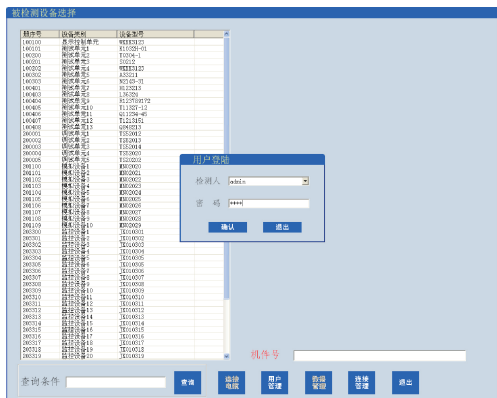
被检测设备选择

| 顺序号 | 设备类别 | 设备型号 |
|---|---|---|
| 100100 | 悬浮控制单元 | WXHX3123 |
| 100101 | 测试单元1 | KL0289-01 |
| 100200 | 测试单元2 | T3206-1 |
| 100201 | 测试单元3 | X0212 |
| 100202 | 测试单元4 | WXHX3123 |
| 100302 | 测试单元5 | AS3211 |
| 100303 | 测试单元6 | M2343-31 |
| 100401 | 测试单元7 | KL2313 |
| 100403 | 测试单元8 | L36321 |
| 100404 | 测试单元9 | KL2T89172 |
| 100405 | 测试单元10 | T11327-12 |
| 100406 | 测试单元11 | Q11234-45 |
| 100407 | 测试单元12 | T1123151 |
| 100408 | 测试单元13 | G062313 |
| 200001 | 驱动单元1 | TX23012 |
| 200002 | 驱动单元2 | TX23013 |
| 200003 | 驱动单元3 | TX23014 |
| 200004 | 驱动单元4 | TX23201 |
| 200005 | 驱动单元5 | TX23202 |
| 200100 | 模拟设备1 | MNX2021 |
| 200101 | 模拟设备2 | MNX2022 |
| 200102 | 模拟设备3 | MNX2023 |
| 200103 | 模拟设备4 | MNX2023 |
| 200104 | 模拟设备5 | MNX2024 |
| 200105 | 模拟设备6 | MNX2025 |
| 200106 | 模拟设备7 | MNX2026 |
| 200107 | 模拟设备8 | MNX2027 |
| 200108 | 模拟设备9 | MNX2028 |
| 200109 | 模拟设备10 | MNX2029 |
| 203300 | 监控设备1 | JK030001 |
| 203301 | 监控设备2 | JK030002 |
| 203302 | 监控设备3 | JK030003 |
| 203303 | 监控设备4 | JK030004 |
| 203304 | 监控设备5 | JK030005 |
| 203305 | 监控设备6 | JK030005 |
| 203306 | 监控设备7 | JK030006 |
| 203307 | 监控设备8 | JK030007 |
| 203308 | 监控设备9 | JK030008 |
| 203309 | 监控设备10 | JK030009 |
| 203310 | 监控设备11 | JK030010 |
| 203311 | 监控设备12 | JK030011 |
| 203312 | 监控设备13 | JK030012 |
| 203313 | 监控设备14 | JK030013 |
| 203314 | 监控设备15 | JK030014 |
| 203315 | 监控设备16 | JK030015 |
| 203316 | 监控设备17 | JK030016 |
| 203317 | 监控设备18 | JK030017 |
| 203318 | 监控设备19 | JK030018 |
| 203319 | 监控设备20 | JK030019 |

用户登陆

检测人 admin

密 码 ****

确认 退出

机件号

查询条件

查询 编辑电路 用户管理 数据管理 连接管理 退出